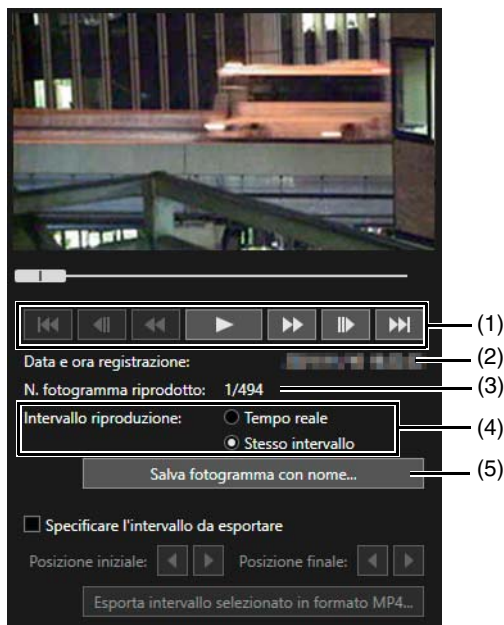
(1)

Data e ora registrazione: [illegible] (2)

N. fotogramma riprodotto: 1/494 (3)

Intervallo riproduzione: Tempo reale Stesso intervallo (4)

Salva fotogramma con nome... (5)

Specificare l'intervallo da esportare

Posizione iniziale: Posizione finale:

Esporta intervallo selezionato in formato MP4...